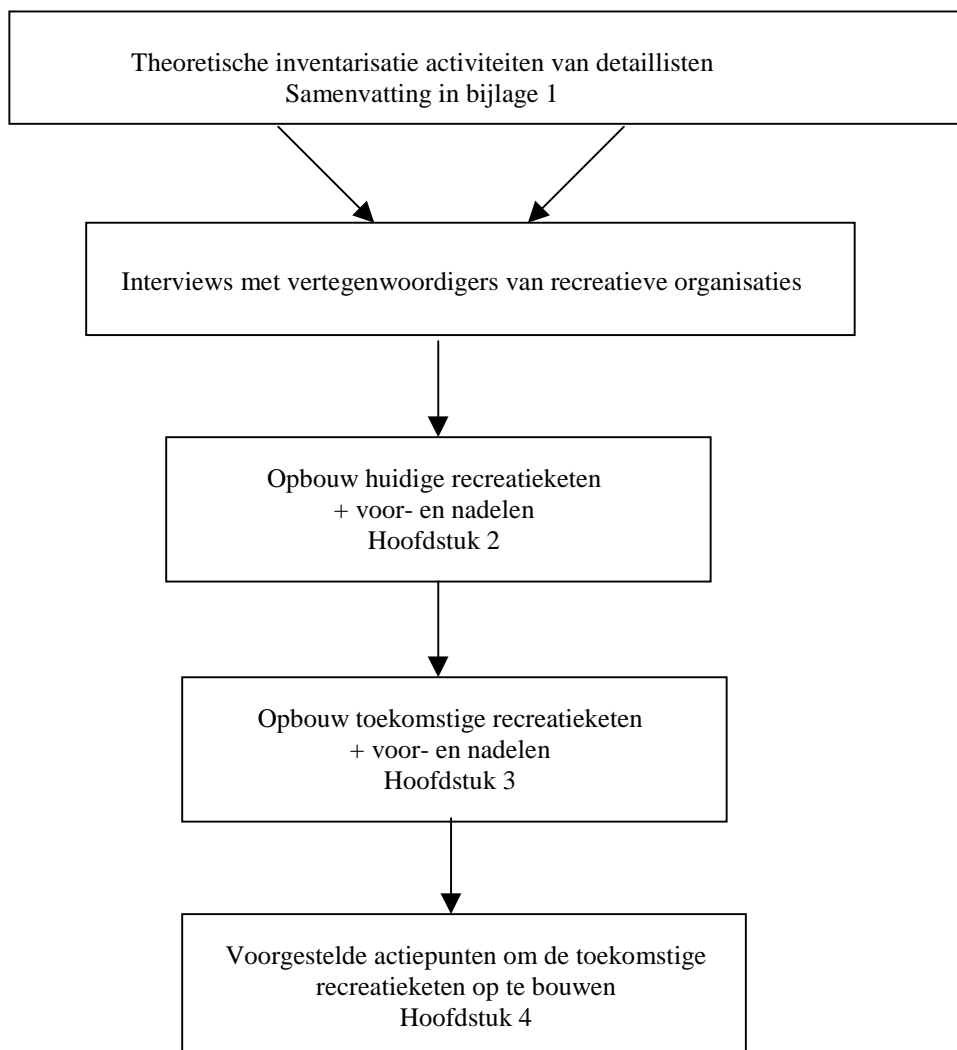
Theoretische inventarisatie activiteiten van detaillisten
Samenvatting in bijlage 1

Interviews met vertegenwoordigers van recreatieve organisaties

Opbouw huidige recreatieketen
+ voor- en nadelen
Hoofdstuk 2

Opbouw toekomstige recreatieketen
+ voor- en nadelen
Hoofdstuk 3

Voorgestelde actiepunten om de toekomstige recreatieketen op te bouwen
Hoofdstuk 4